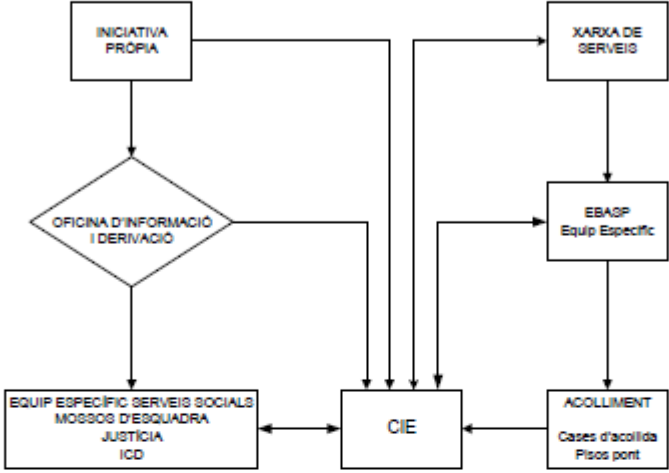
INICIATIVA PRÒPIA

XARXA DE SERVEIS

OFICINA D'INFORMACIÓ I DERIVACIÓ

EBASP
Equip Específic

EQUIP ESPECÍFIC SERVEIS SOCIALS
MOSSOS D'ESQUADRA
JUSTÍCIA
ICD

CIE

ACOLLIMENT

Cases d'acollida
Pisos pont